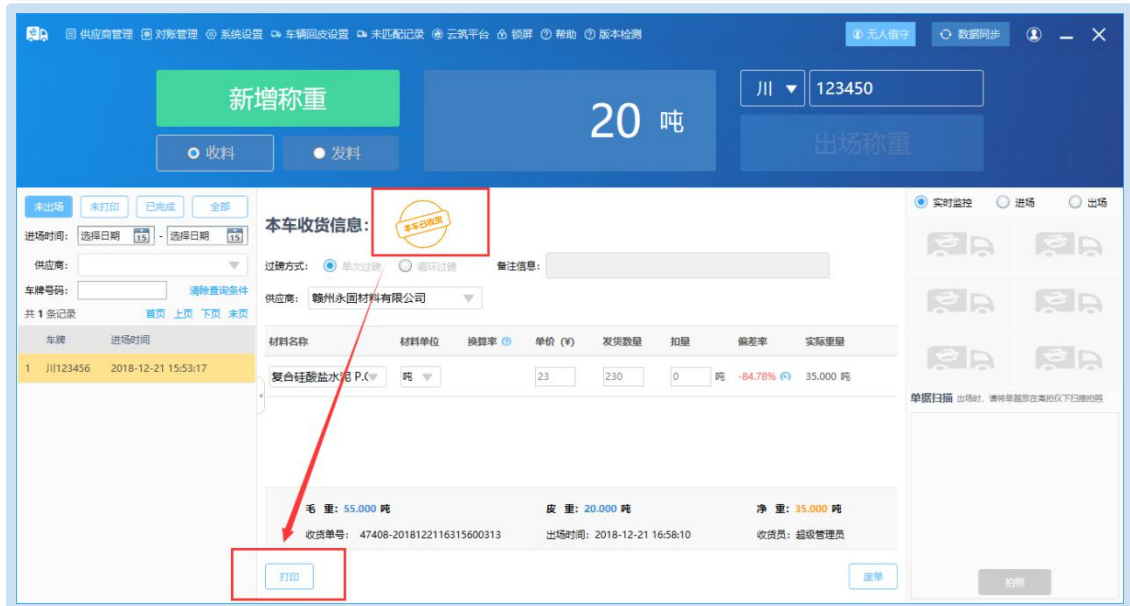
供应商管理 对账管理 系统设置 车辆回皮设置 未匹配记录 云筑平台 锁屏 帮助 版本检测
无人值守 数据同步

新增称重
收料 发料
20 吨
川 123450
出场称重

未出场 未打印 已完成 全部
进场时间: 选择日期 - 选择日期
供应商:
车牌号码: 清除查询条件
共 1 条记录 首页 上页 下页 末页

| 车牌 | 进场时间 |
|---|---|
| 1 川123456 | 2018-12-21 15:53:17 |

本车收货信息:
本车已收货
过磅方式: 单次过磅 循环过磅 备注信息:
供应商: 赣州永固材料有限公司

| 材料名称 | 材料单位 | 换算率 | 单价 (¥) | 发货数量 | 扣量 | 偏差率 | 实际重量 |
|---|---|---|---|---|---|---|---|
| 复合硅酸盐水泥 P.C | 吨 | | 23 | 230 | 0 吨 | -84.78% | 35.000 吨 |

毛 重: 55.000 吨 皮 重: 20.000 吨 净 重: 35.000 吨
收货单号: 47408-20181221163156​00313 出场时间: 2018-12-21 16:58:10 收货员: 超级管理员

打印 废单

实时监控 进场 出场
单据扫描 出场时,请将单据放在高拍仪下扫描拍照
拍照